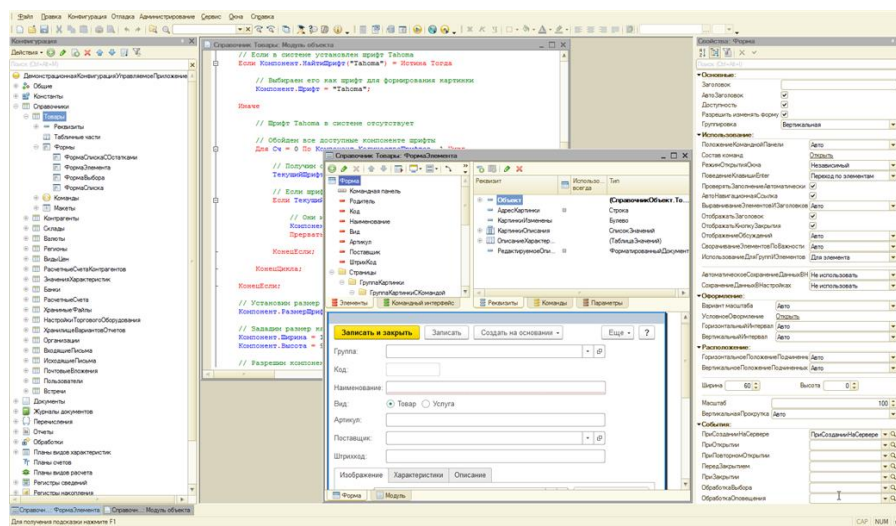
Файл Правка Конфигурация Отладка Администрирование Сервис Окна Справка

Конфигурация
Действия
Поиск (Ctrl+Alt+M)
ДемонстрационнаяКонфигурацияУправляемоеПриложение
Общие
Константы
Справочники
Товары
Реквизиты
Табличные части
Формы
ФормаСпискаСОстатками
ФормаЭлемента
ФормаВыбора
ФормаСписка
Команды
Макеты
Контрагенты
Склады
Валюты
Регионы
ВидыЦен
РасчетныеСчетаКонтрагентов
ЗначенияХарактеристик
Банки
РасчетныеСчета
ХранимыеФайлы
НастройкиТоргового Оборудования
ХранилищеВариантовОтчетов
Организации
ВходящиеПисьма
ИсходящиеПисьма
ПочтовыеВложения
Пользователи
Встречи
Документы
Журналы документов
Перечисления
Отчеты
Обработки
Планы видов характеристик
Планы счетов
Планы видов расчета
Регистры сведений
Регистры накопления

Справочник Товары: Модуль объекта
// Если в системе установлен шрифт Tahoma
Если Компонент.НайтиШрифт("Tahoma") = Истина Тогда

// Выбираем его как шрифт для формирования картинки
Компонент.Шрифт = "Tahoma";

Иначе

// Шрифт Tahoma в системе отсутствует

// Обойдем все доступные компоненте шрифты
Для Сч = 0 По Компонент.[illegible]

// Получим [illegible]
ТекущийШрифт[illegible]

// Если шриф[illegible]
Если Текущий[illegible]

// Он к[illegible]
Компонен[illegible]
Прервать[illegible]

КонецЕсли;

КонецЦикла;

КонецЕсли;

// Установим размер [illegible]
Компонент.РазмерШриф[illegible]

// Зададим размер к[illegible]
Компонент.Ширина = 1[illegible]
Компонент.Высота = 9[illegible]

// Разрешим компонен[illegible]

Справочник Товары: ФормаЭлемента
Форма
Командная панель
Родитель
Код
Наименование
Вид
Артикул
Поставщик
ШтрихКод
Страницы
ГруппаКартинки
ГруппаКартинкиСКомандой
Элементы
Командный интерфейс
Реквизит
Использо... всегда
Тип
Объект
АдресКартинки
КартинкиИзменены
КартинкиОписания
ОписаниеХарактер...
РедактируемоеОпи...
(СправочникОбъект.То...
Строка
Булево
СписокЗначений
(ТаблицаЗначений)
ФорматированныйДокумент
Реквизиты
Команды
Параметры

Записать и закрыть
Записать
Создать на основании
Еще
?
Группа:
Код:
Наименование:
Вид:
Товар
Услуга
Артикул:
Поставщик:
Штрихкод:
Изображение
Характеристики
Описание
Форма
Модуль

Свойства: Форма
Поиск (Ctrl+F)
Основные:
Заголовок
АвтоЗаголовок
Доступность
Разрешить изменять форму
Группировка
Вертикальная
Использование:
ПоложениеКоманднойПанели
Авто
Состав команд
Открыть
РежимОткрытияОкна
Независимый
ПоведениеКлавишиEnter
Переход по элементам
ПроверятьЗаполнениеАвтоматически
АвтоНавигационнаяСсылка
ВыравниваниеЭлементовИЗаголовков
Авто
ОтображатьЗаголовок
ОтображатьКнопкуЗакрытия
ОтображениеОбсуждений
Авто
СворачиваниеЭлементовПоВажности
Авто
ИспользованиеДляГруппИЭлементов
Для элемента
АвтоматическоеСохранениеДанныхВН
Не использовать
СохранениеДанныхВНастройках
Не использовать
Оформление:
Вариант масштаба
Авто
УсловноеОформление
Открыть
ГоризонтальныйИнтервал
Авто
ВертикальныйИнтервал
Авто
Расположение:
ГоризонтальноеПоложениеПодчиненных
Авто
ВертикальноеПоложениеПодчиненных
Авто
Ширина
60
Высота
0
Масштаб
100
ВертикальнаяПрокрутка
Авто
События:
ПриСозданииНаСервере
ПриСозданииНаСервере
ПриОткрытии
ПриПовторномОткрытии
ПередЗакрытием
ПриЗакрытии
ОбработкаВыбора
ОбработкаОповещения

Справочн... ФормаЭлемента
Справочн... Модуль объекта
Для получения подсказки нажмите F1
CAP NUM